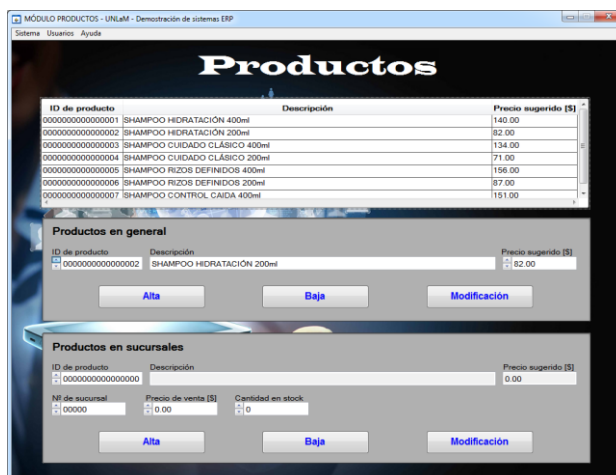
MÓDULO PRODUCTOS - UNLaM - Demostración de sistemas ERP

Sistema Usuarios Ayuda

Productos

| ID de producto | Descripción | Precio sugerido [$] |
|---|---|---|
| 0000000000000001 | SHAMPOO HIDRATACIÓN 400ml | 140.00 |
| 0000000000000002 | SHAMPOO HIDRATACIÓN 200ml | 82.00 |
| 0000000000000003 | SHAMPOO CUIDADO CLÁSICO 400ml | 134.00 |
| 0000000000000004 | SHAMPOO CUIDADO CLÁSICO 200ml | 71.00 |
| 0000000000000005 | SHAMPOO RIZOS DEFINIDOS 400ml | 156.00 |
| 0000000000000006 | SHAMPOO RIZOS DEFINIDOS 200ml | 87.00 |
| 0000000000000007 | SHAMPOO CONTROL CAIDA 400ml | 151.00 |

Productos en general

ID de producto
0000000000000002
Descripción
SHAMPOO HIDRATACIÓN 200ml
Precio sugerido [$]
82.00

Alta
Baja
Modificación

Productos en sucursales

ID de producto
0000000000000000
Descripción
Precio sugerido [$]
0.00

Nº de sucursal
00000
Precio de venta [$]
0.00
Cantidad en stock
0

Alta
Baja
Modificación